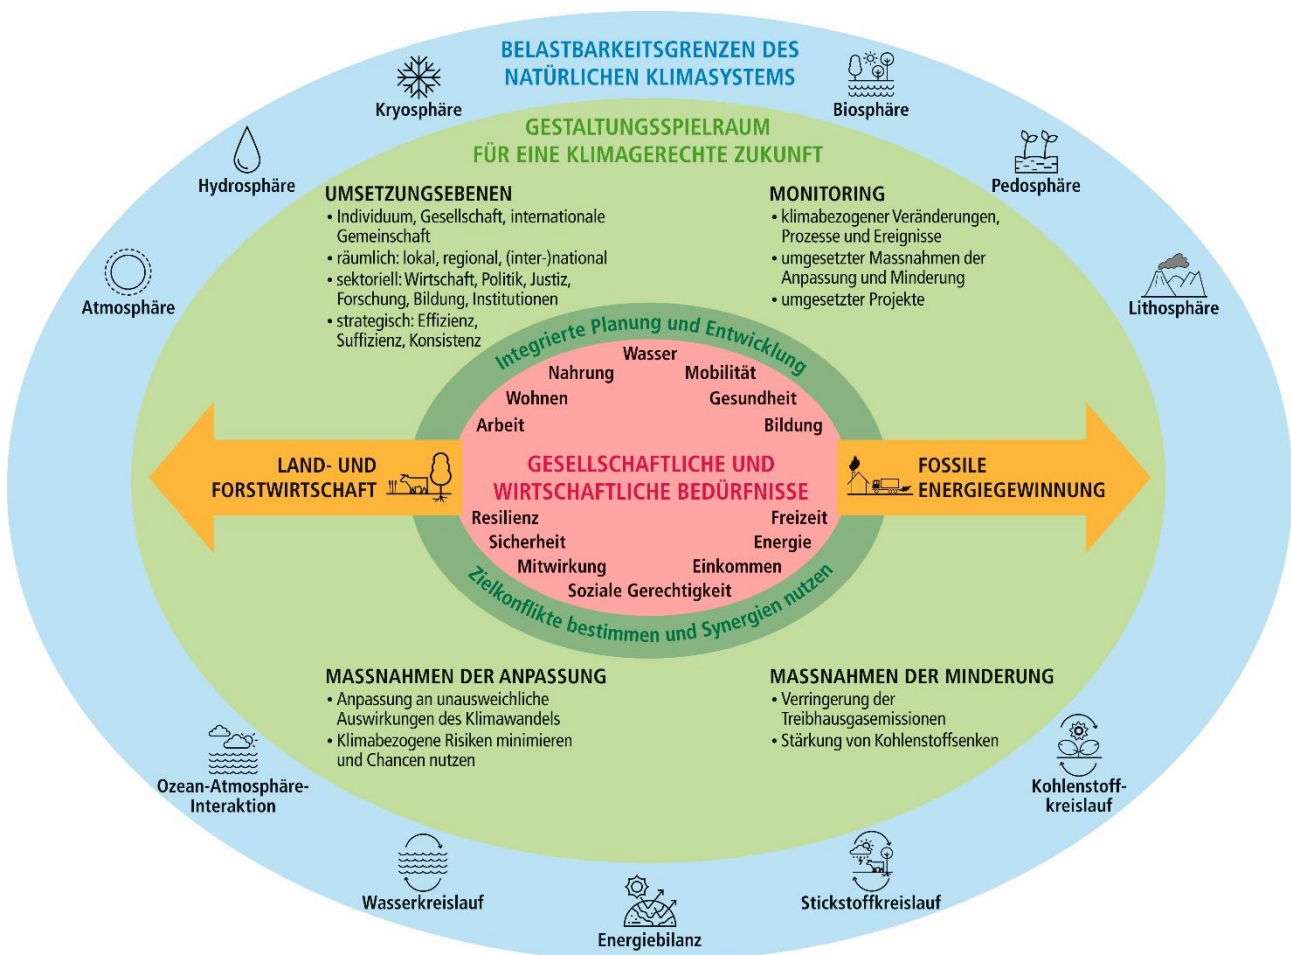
BELASTBARKEITSGRENZEN DES NATÜRLICHEN KLIMASYSTEMS

Kryosphäre

Biosphäre

Hydrosphäre

Pedosphäre

Atmosphäre

Lithosphäre

GESTALTUNGSSPIELRAUM FÜR EINE KLIMAGERECHTE ZUKUNFT

UMSETZUNGSEBENEN
• Individuum, Gesellschaft, internationale Gemeinschaft
• räumlich: lokal, regional, (inter-)national
• sektoriell: Wirtschaft, Politik, Justiz, Forschung, Bildung, Institutionen
• strategisch: Effizienz, Suffizienz, Konsistenz

MONITORING
• klimabezogener Veränderungen, Prozesse und Ereignisse
• umgesetzter Massnahmen der Anpassung und Minderung
• umgesetzter Projekte

Integrierte Planung und Entwicklung

Wasser
Nahrung
Mobilität
Wohnen
Gesundheit
Arbeit
Bildung

LAND- UND FORSTWIRTSCHAFT

GESELLSCHAFTLICHE UND WIRTSCHAFTLICHE BEDÜRFNISSE

FOSSILE ENERGIEGEWINNUNG

Resilienz
Freizeit
Sicherheit
Energie
Mitwirkung
Einkommen
Soziale Gerechtigkeit

Zielkonflikte bestimmen und Synergien nutzen

MASSNAHMEN DER ANPASSUNG
• Anpassung an unausweichliche Auswirkungen des Klimawandels
• Klimabezogene Risiken minimieren und Chancen nutzen

MASSNAHMEN DER MINDERUNG
• Verringerung der Treibhausgasemissionen
• Stärkung von Kohlenstoffsenken

Ozean-Atmosphäre-Interaktion

Kohlenstoff-kreislauf

Wasserkreislauf

Stickstoffkreislauf

Energiebilanz